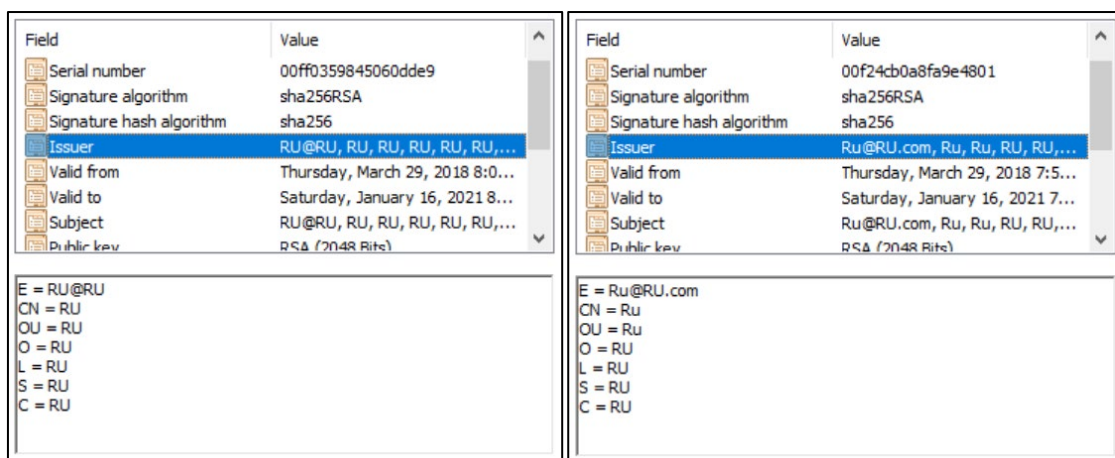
| Field | Value |
|---|---|
| Serial number | 00ff0359845060dde9 |
| Signature algorithm | sha256RSA |
| Signature hash algorithm | sha256 |
| Issuer | RU@RU, RU, RU, RU, RU, RU,... |
| Valid from | Thursday, March 29, 2018 8:0... |
| Valid to | Saturday, January 16, 2021 8... |
| Subject | RU@RU, RU, RU, RU, RU, RU,... |
| Public key | RSA (2048 Bits) |

E = RU@RU
CN = RU
OU = RU
O = RU
L = RU
S = RU
C = RU

| Field | Value |
|---|---|
| Serial number | 00f24cb0a8fa9e4801 |
| Signature algorithm | sha256RSA |
| Signature hash algorithm | sha256 |
| Issuer | Ru@RU.com, Ru, Ru, RU, RU,... |
| Valid from | Thursday, March 29, 2018 7:5... |
| Valid to | Saturday, January 16, 2021 7... |
| Subject | Ru@RU.com, Ru, Ru, RU, RU,... |
| Public key | RSA (2048 Bits) |

E = Ru@RU.com
CN = Ru
OU = Ru
O = RU
L = RU
S = RU
C = RU